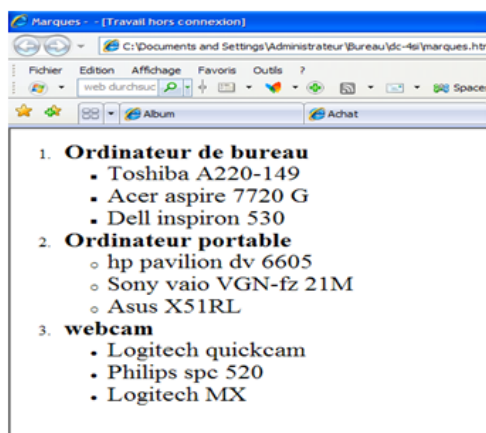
Marques - [Travail hors connexion]

C:\Documents and Settings\Administrateur\Bureau\dc-4si\marques.htm

Fichier Edition Affichage Favoris Outils ?

web durchsuc

Spaces

Album

Achat

1. **Ordinateur de bureau**
   - Toshiba A220-149
   - Acer aspire 7720 G
   - Dell inspiron 530
2. **Ordinateur portable**
   - hp pavilion dv 6605
   - Sony vaio VGN-fz 21M
   - Asus X51RL
3. **webcam**
   - Logitech quickcam
   - Philips spc 520
   - Logitech MX